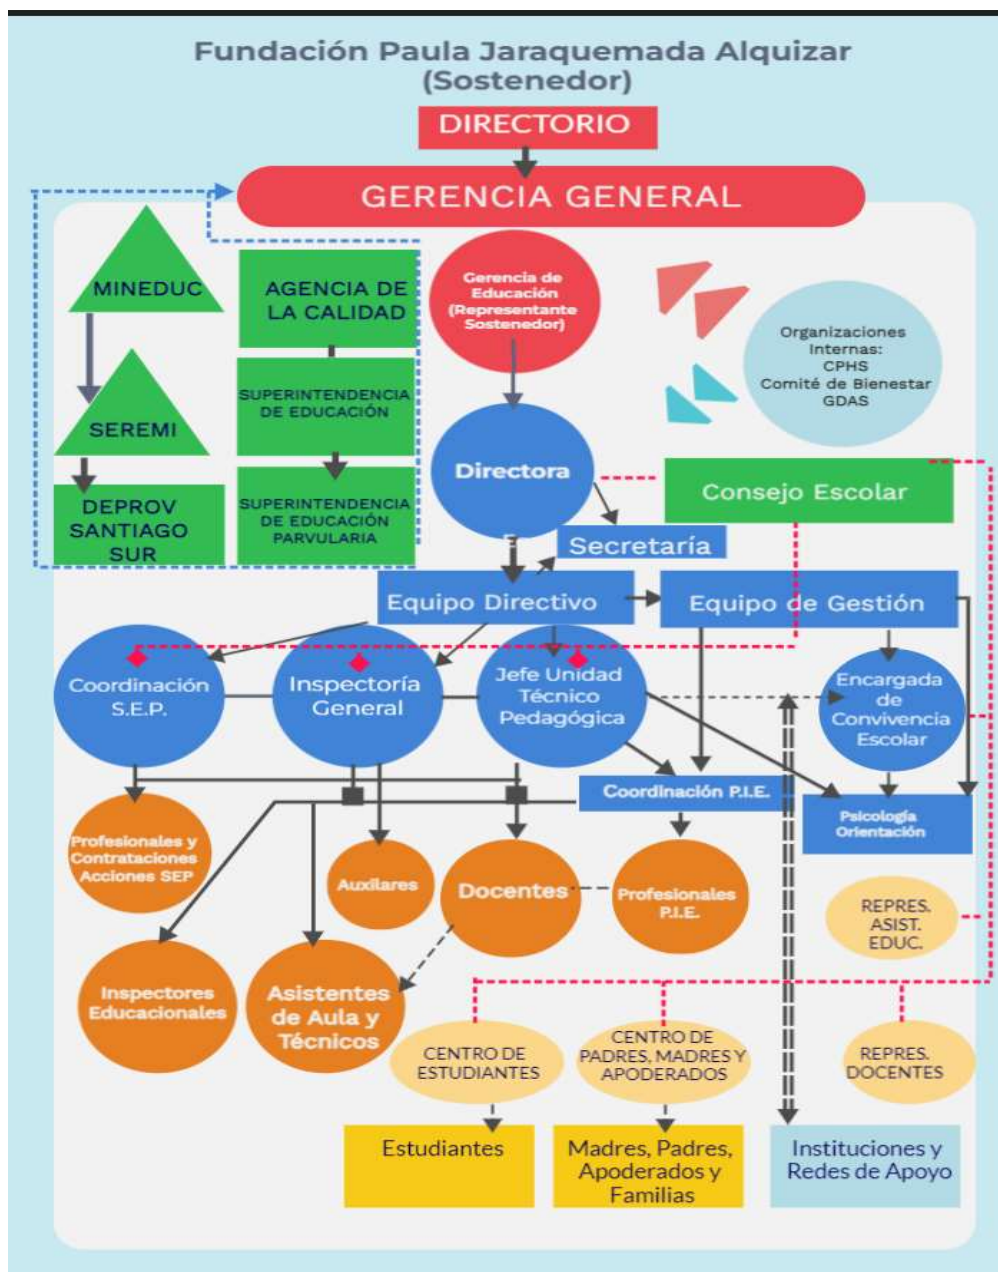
Fundación Paula Jaraquemada Alquizar (Sostenedor)

DIRECTORIO

GERENCIA GENERAL

MINEDUC

SEREMI

DEPROV SANTIAGO SUR

AGENCIA DE LA CALIDAD

SUPERINTENDENCIA DE EDUCACIÓN

SUPERINTENDENCIA DE EDUCACIÓN PARVULARIA

Gerencia de Educación (Representante Sostenedor)

Organizaciones Internas: CPHS Comité de Bienestar GDAS

Directora

Consejo Escolar

Secretaría

Equipo Directivo

Equipo de Gestión

Coordinación S.E.P.

Inspectoría General

Jefe Unidad Técnico Pedagógica

Encargada de Convivencia Escolar

Coordinación P.I.E.

Psicología Orientación

Profesionales y Contrataciones Acciones SEP

Auxilares

Docentes

Profesionales P.I.E.

REPRES. ASIST. EDUC.

Inspectores Educacionales

Asistentes de Aula y Técnicos

CENTRO DE ESTUDIANTES

CENTRO DE PADRES, MADRES Y APODERADOS

REPRES. DOCENTES

Estudiantes

Madres, Padres, Apoderados y Familias

Instituciones y Redes de Apoyo